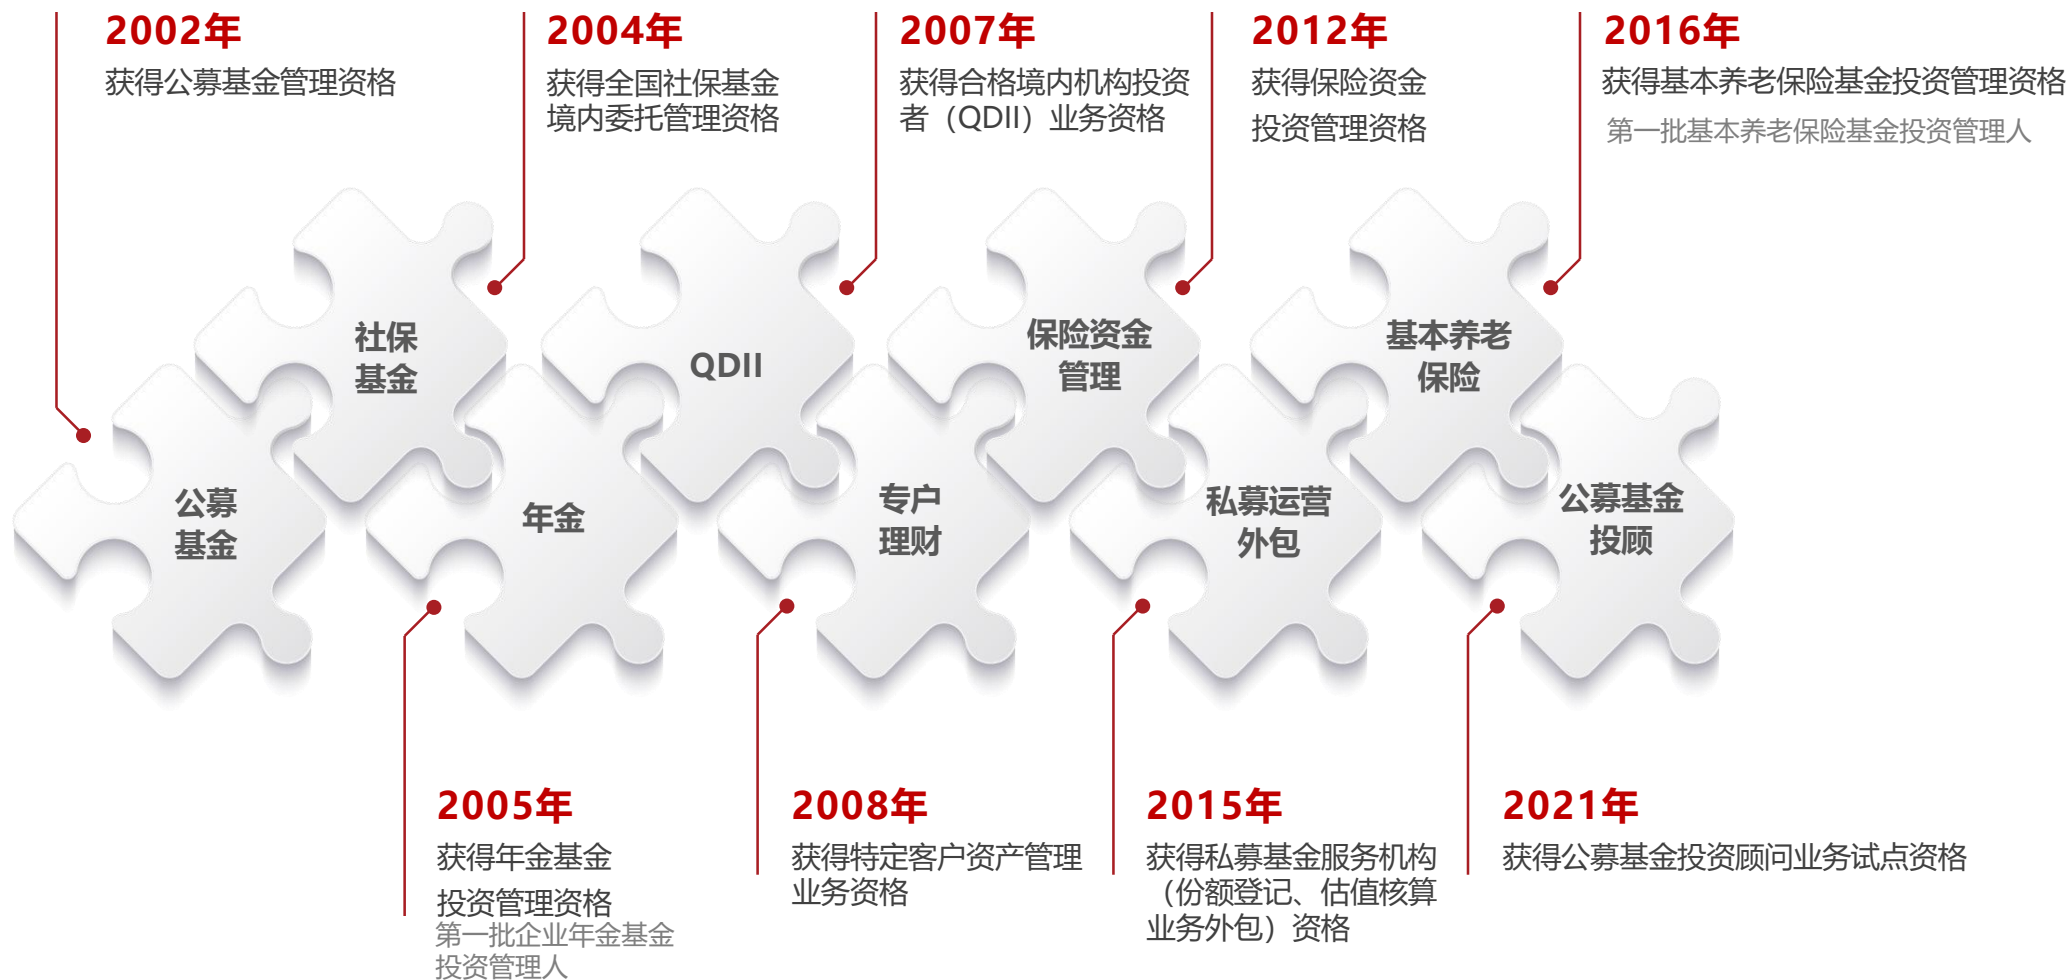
2002年
获得公募基金管理资格

2004年
获得全国社保基金境内委托管理资格

2007年
获得合格境内机构投资者（QDII）业务资格

2012年
获得保险资金
投资管理资格

2016年
获得基本养老保险基金投资管理资格
第一批基本养老保险基金投资管理人

社保
基金

QDII

保险资金
管理

基本养老
保险

公募
基金

年金

专户
理财

私募运营
外包

公募基金
投顾

2005年
获得年金基金
投资管理资格
第一批企业年金基金投资管理人

2008年
获得特定客户资产管理业务资格

2015年
获得私募基金服务机构（份额登记、估值核算业务外包）资格

2021年
获得公募基金投资顾问业务试点资格